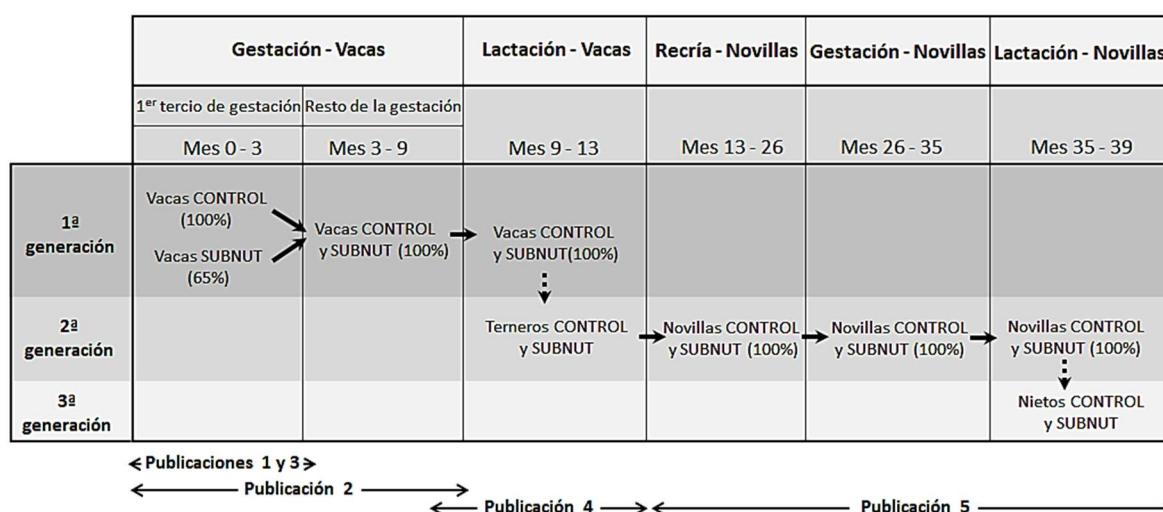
| | Gestación - Vacas | | Lactación - Vacas | Recría - Novillas | Gestación - Novillas | Lactación - Novillas |
|---|---|---|---|---|---|---|
| | 1$^{er}$ tercio de gestación | Resto de la gestación | | | | |
| | Mes 0 - 3 | Mes 3 - 9 | Mes 9 - 13 | Mes 13 - 26 | Mes 26 - 35 | Mes 35 - 39 |
| 1ª generación | Vacas CONTROL (100%) Vacas SUBNUT (65%) | Vacas CONTROL y SUBNUT (100%) | Vacas CONTROL y SUBNUT(100%) | | | |
| 2ª generación | | | Terneros CONTROL y SUBNUT | Novillas CONTROL y SUBNUT (100%) | Novillas CONTROL y SUBNUT (100%) | Novillas CONTROL y SUBNUT (100%) |
| 3ª generación | | | | | | Nietos CONTROL y SUBNUT |

Publicaciones 1 y 3
Publicación 2
Publicación 4
Publicación 5